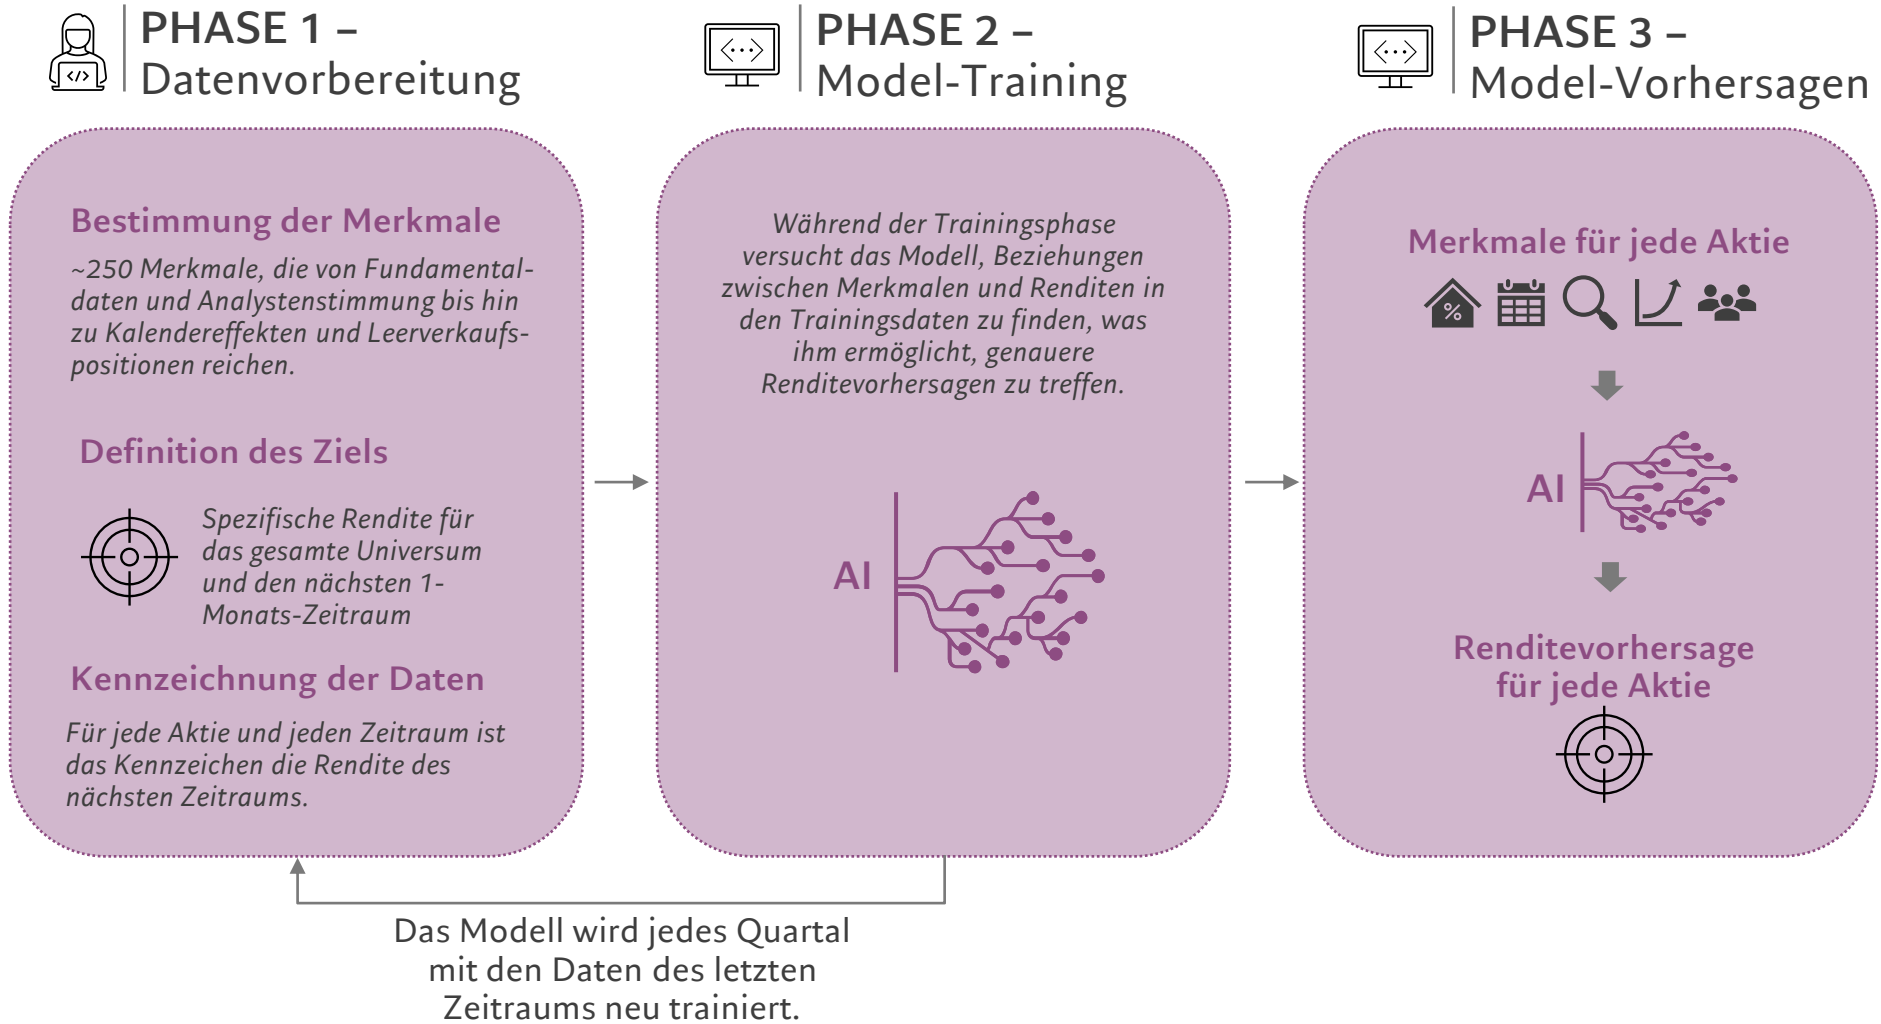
PHASE 1 – Datenvorbereitung

PHASE 2 – Model-Training

PHASE 3 – Model-Vorhersagen

Bestimmung der Merkmale

~250 Merkmale, die von Fundamentaldaten und Analystenstimmung bis hin zu Kalendereffekten und Leerverkaufspositionen reichen.

Definition des Ziels

Spezifische Rendite für das gesamte Universum und den nächsten 1-Monats-Zeitraum

Kennzeichnung der Daten

Für jede Aktie und jeden Zeitraum ist das Kennzeichen die Rendite des nächsten Zeitraums.

Während der Trainingsphase versucht das Modell, Beziehungen zwischen Merkmalen und Renditen in den Trainingsdaten zu finden, was ihm ermöglicht, genauere Renditevorhersagen zu treffen.

AI

Merkmale für jede Aktie

%

AI

Renditevorhersage für jede Aktie

Das Modell wird jedes Quartal mit den Daten des letzten Zeitraums neu trainiert.